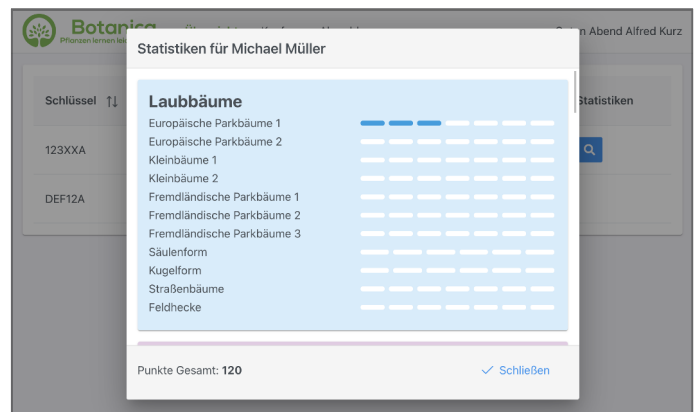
Botanica
Pflanzen lernen le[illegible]

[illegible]n Abend Alfred Kurz

Schlüssel ↑↓

123XXA

DEF12A

Statistiken

Statistiken für Michael Müller

Laubbäume

Europäische Parkbäume 1
Europäische Parkbäume 2
Kleinbäume 1
Kleinbäume 2
Fremdländische Parkbäume 1
Fremdländische Parkbäume 2
Fremdländische Parkbäume 3
Säulenform
Kugelform
Straßenbäume
Feldhecke

Punkte Gesamt: 120

✓ Schließen